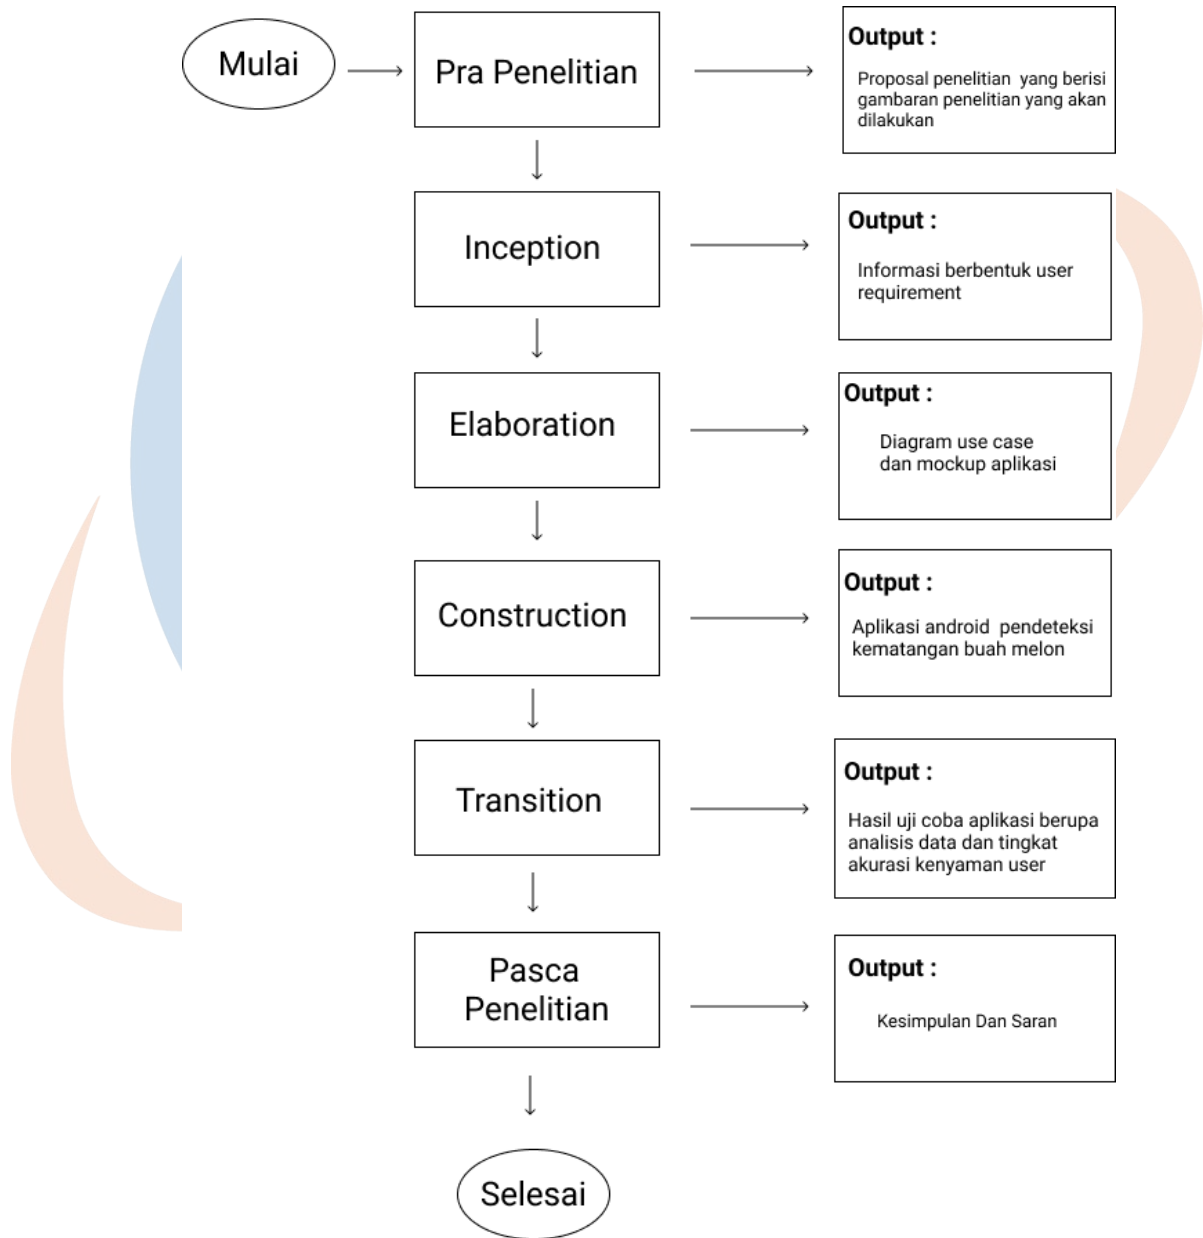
Mulai

Pra Penelitian

Output :

Proposal penelitian yang berisi gambaran penelitian yang akan dilakukan

Inception

Output :

Informasi berbentuk user requirement

Elaboration

Output :

Diagram use case dan mockup aplikasi

Construction

Output :

Aplikasi android pendeteksi kematangan buah melon

Transition

Output :

Hasil uji coba aplikasi berupa analisis data dan tingkat akurasi kenyaman user

Pasca Penelitian

Output :

Kesimpulan Dan Saran

Selesai